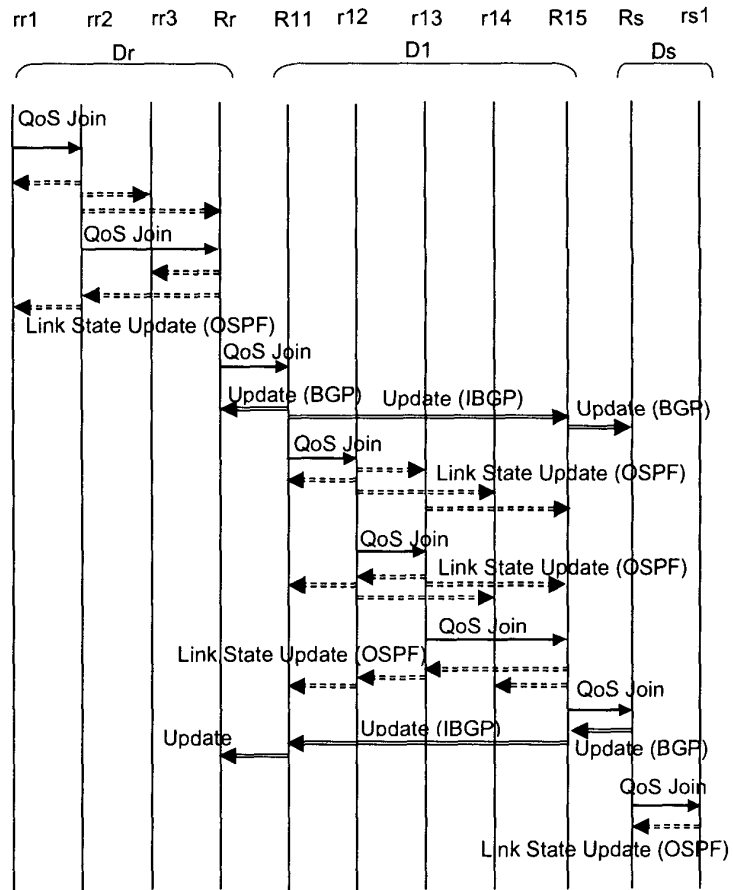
rr1 rr2 rr3 Rr R11 r12 r13 r14 R15 Rs rs1

Dr D1 Ds

QoS Join

QoS Join

Link State Update (OSPF)

QoS Join

Update (BGP) Update (IBGP) Update (BGP)

QoS Join

Link State Update (OSPF)

QoS Join

Link State Update (OSPF)

QoS Join

Link State Update (OSPF)

QoS Join

Update Update (IBGP)

Update (BGP)

QoS Join

Link State Update (OSPF)